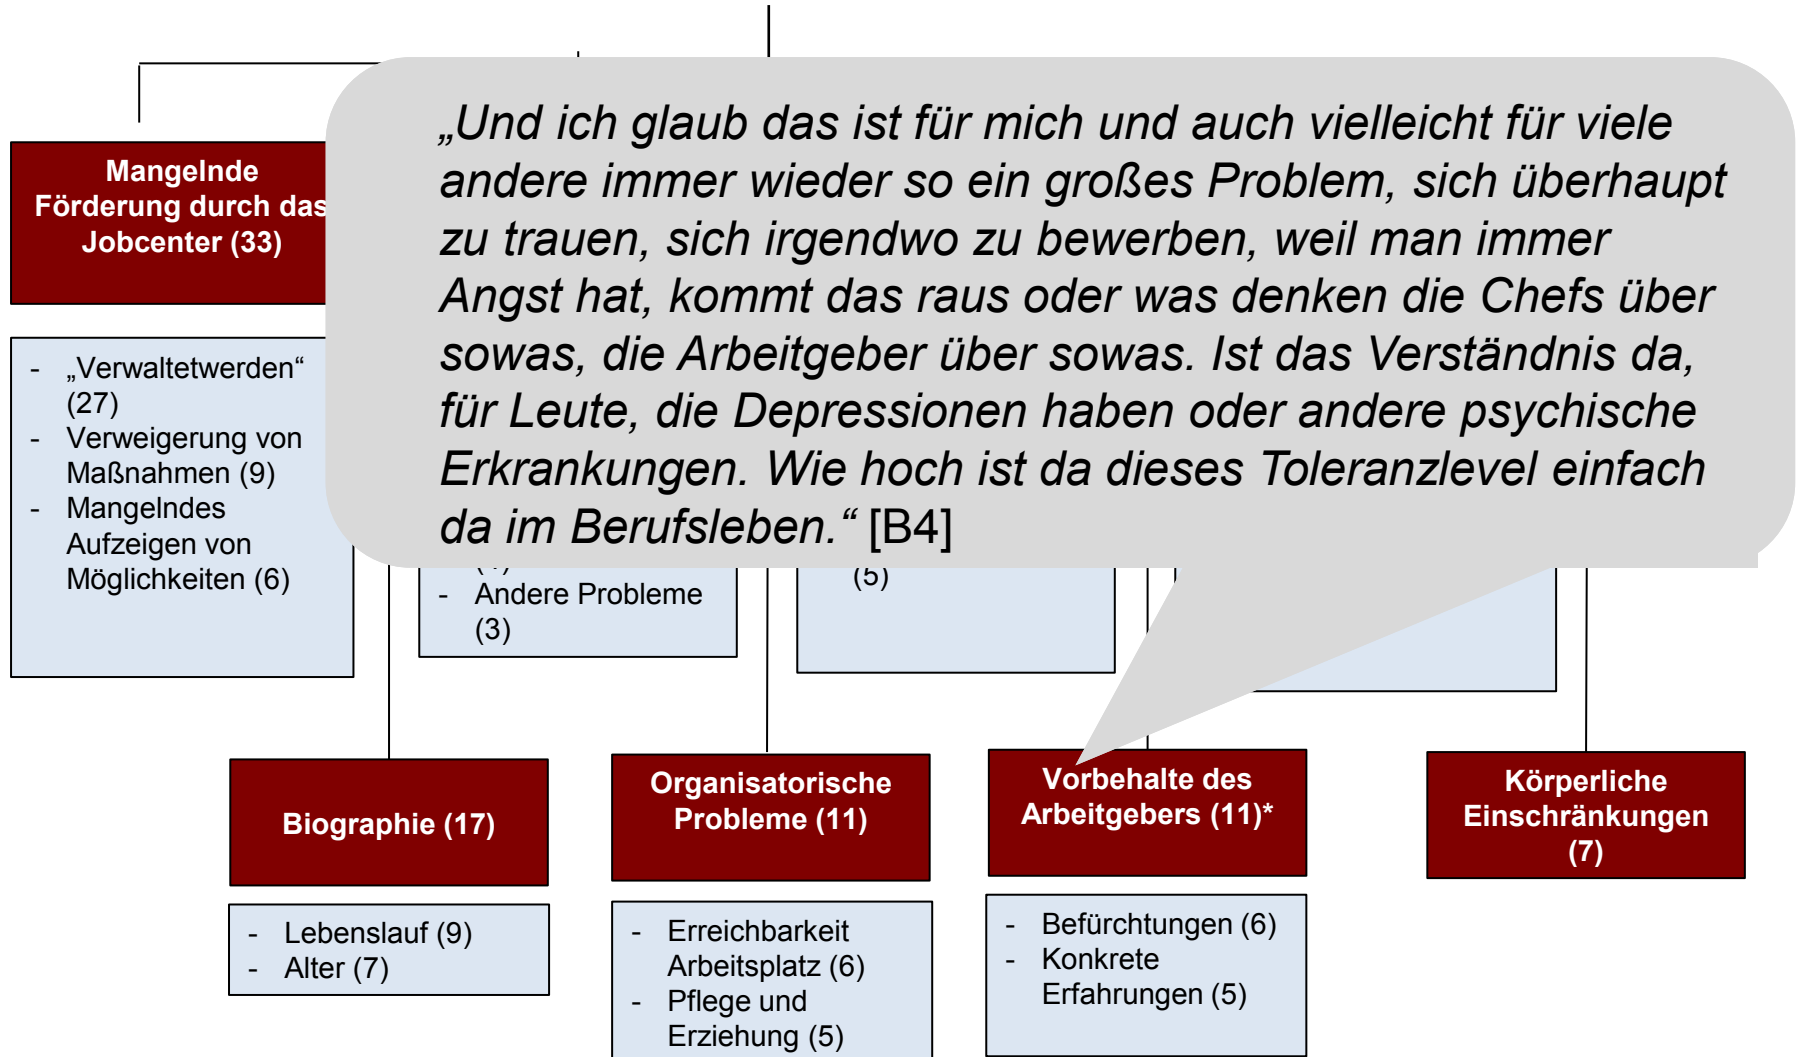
Mangelnde Förderung durch das Jobcenter (33)

- „Verwaltetwerden“ (27)
- Verweigerung von Maßnahmen (9)
- Mangelndes Aufzeigen von Möglichkeiten (6)

„Und ich glaub das ist für mich und auch vielleicht für viele andere immer wieder so ein großes Problem, sich überhaupt zu trauen, sich irgendwo zu bewerben, weil man immer Angst hat, kommt das raus oder was denken die Chefs über sowas, die Arbeitgeber über sowas. Ist das Verständnis da, für Leute, die Depressionen haben oder andere psychische Erkrankungen. Wie hoch ist da dieses Toleranzlevel einfach da im Berufsleben.“ [B4]

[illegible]
- Andere Probleme (3)

(5)

Biographie (17)

- Lebenslauf (9)
- Alter (7)

Organisatorische Probleme (11)

- Erreichbarkeit Arbeitsplatz (6)
- Pflege und Erziehung (5)

Vorbehalte des Arbeitgebers (11)*

- Befürchtungen (6)
- Konkrete Erfahrungen (5)

Körperliche Einschränkungen (7)